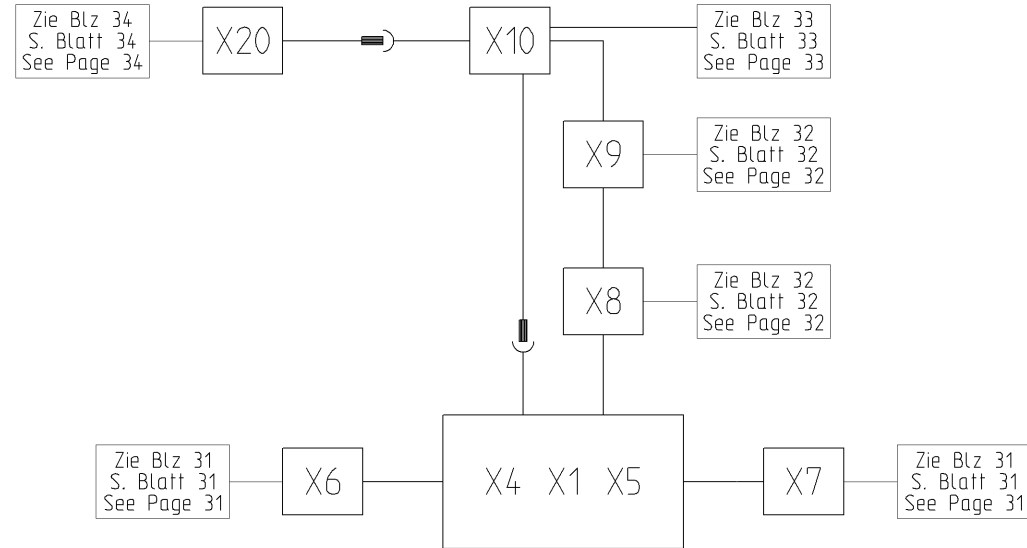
Zie Blz 34
S. Blatt 34
See Page 34

X20

X10

Zie Blz 33
S. Blatt 33
See Page 33

X9

Zie Blz 32
S. Blatt 32
See Page 32

X8

Zie Blz 32
S. Blatt 32
See Page 32

Zie Blz 31
S. Blatt 31
See Page 31

X6

X4 X1 X5

X7

Zie Blz 31
S. Blatt 31
See Page 31